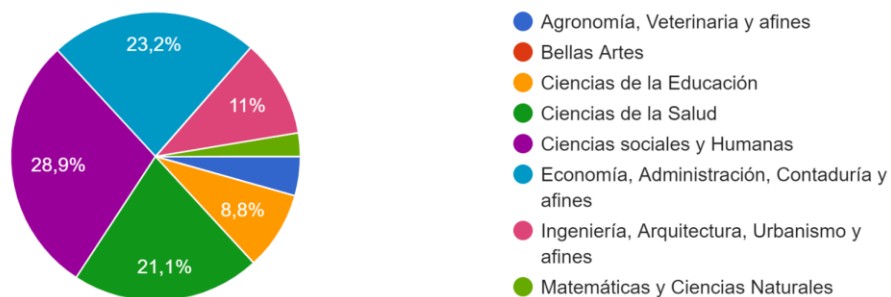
23,2%

11%

28,9%

8,8%

21,1%

Agronomía, Veterinaria y afines
Bellas Artes
Ciencias de la Educación
Ciencias de la Salud
Ciencias sociales y Humanas
Economía, Administración, Contaduría y afines
Ingeniería, Arquitectura, Urbanismo y afines
Matemáticas y Ciencias Naturales